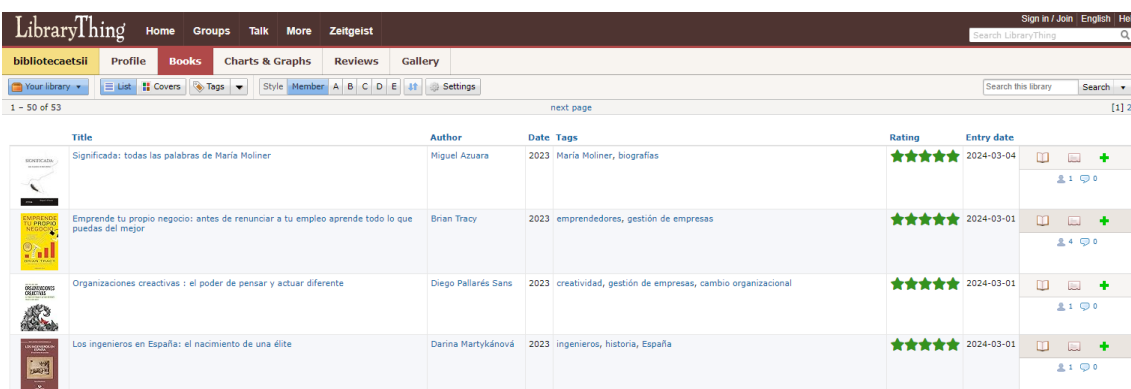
LibraryThing Home Groups Talk More Zeitgeist

Sign in / Join English He

Search LibraryThing

bibliotecaetsii Profile Books Charts & Graphs Reviews Gallery

Your library List Covers Tags Style Member A B C D E Settings

Search this library Search

1 – 50 of 53 next page [1] 2

| | Title | Author | Date | Tags | Rating | Entry date | |
|---|---|---|---|---|---|---|---|
| SIGNIFICADA | Significada: todas las palabras de María Moliner | Miguel Azuara | 2023 | María Moliner, biografías | | 2024-03-04 | 1 0 |
| EMPRENDE TU PROPIO NEGOCIO BRIAN TRACY | Emprende tu propio negocio: antes de renunciar a tu empleo aprende todo lo que puedas del mejor | Brian Tracy | 2023 | emprendedores, gestión de empresas | | 2024-03-01 | 4 0 |
| ORGANIZACIONES CREACTIVAS | Organizaciones creactivas : el poder de pensar y actuar diferente | Diego Pallarés Sans | 2023 | creatividad, gestión de empresas, cambio organizacional | | 2024-03-01 | 1 0 |
| LOS INGENIEROS EN ESPAÑA | Los ingenieros en España: el nacimiento de una élite | Darina Martykánová | 2023 | ingenieros, historia, España | | 2024-03-01 | 1 0 |